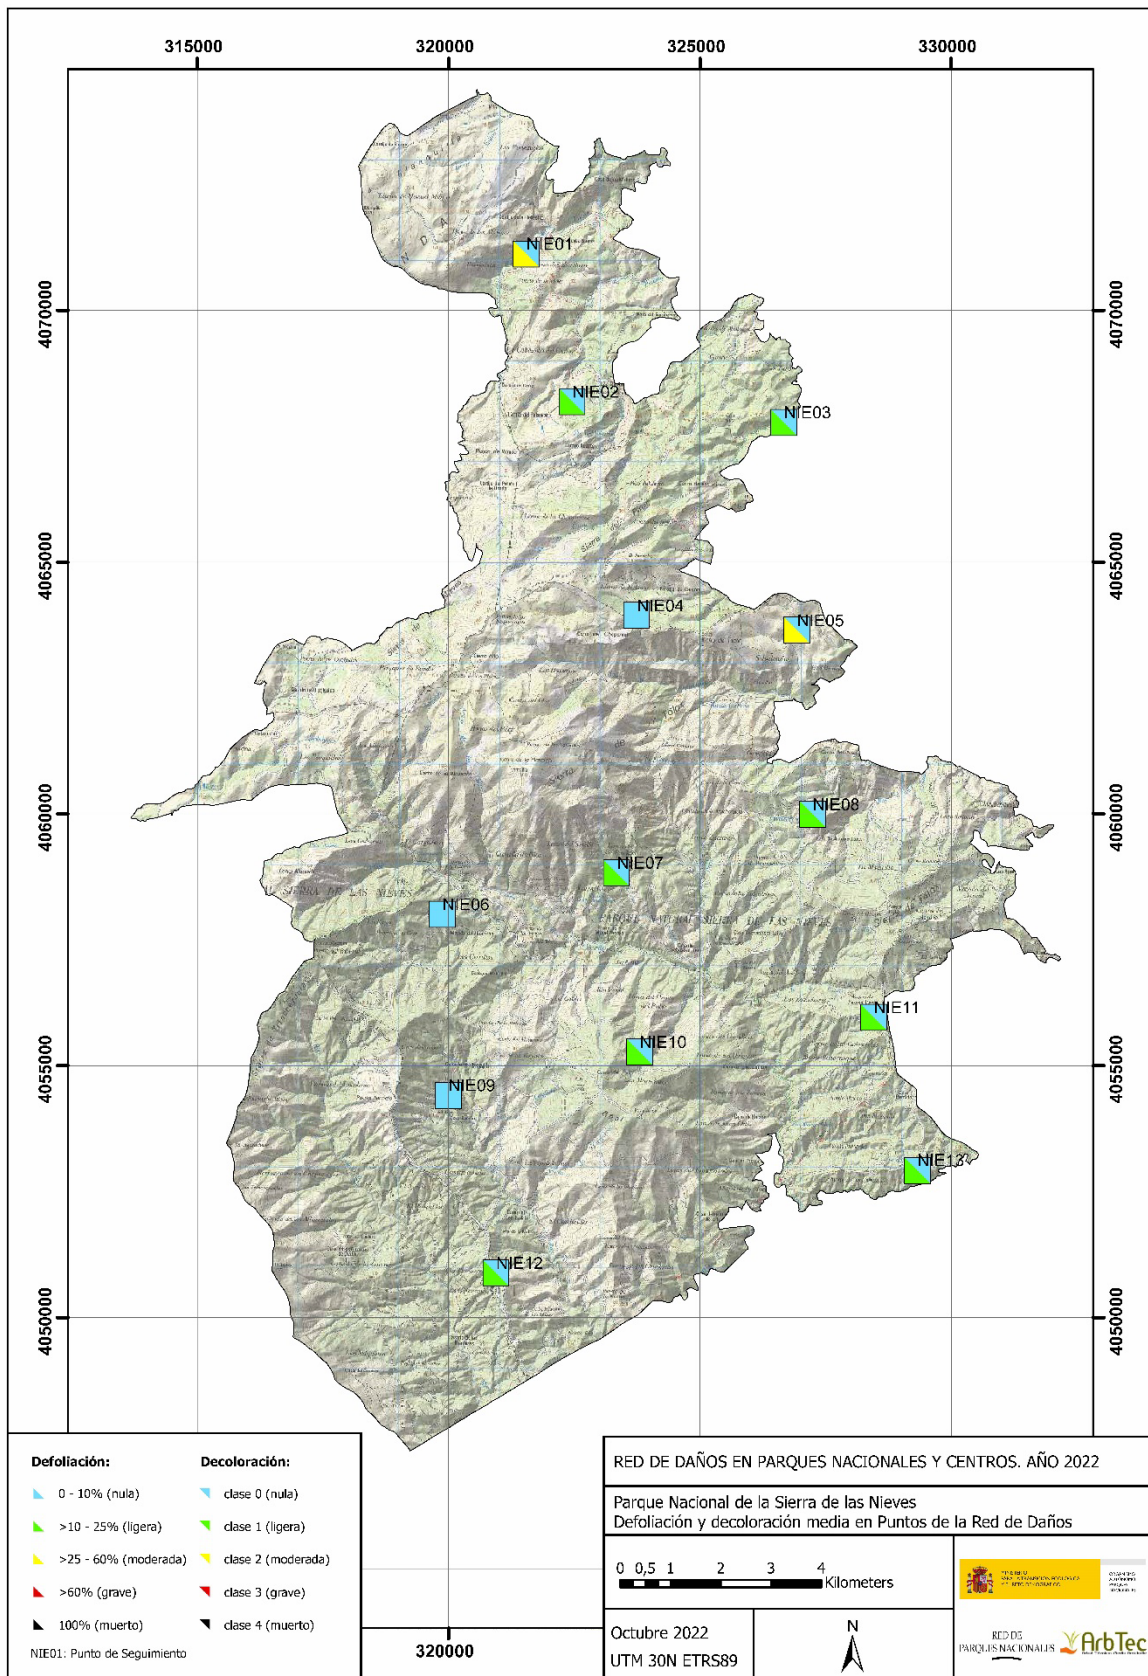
315000 320000 325000 330000

4070000
4065000
4060000
4055000
4050000

NIE01
NIE02
NIE03
NIE04
NIE05
NIE06
NIE07
NIE08
NIE09
NIE10
NIE11
NIE12
NIE13

SIERRA DE LAS NIEVES
PARQUE NACIONAL SIERRA DE LAS NIEVES

Defoliación:
0 - 10% (nula)
>10 - 25% (ligera)
>25 - 60% (moderada)
>60% (grave)
100% (muerto)
NIE01: Punto de Seguimiento

Decoloración:
clase 0 (nula)
clase 1 (ligera)
clase 2 (moderada)
clase 3 (grave)
clase 4 (muerto)

320000

RED DE DAÑOS EN PARQUES NACIONALES Y CENTROS. AÑO 2022

Parque Nacional de la Sierra de las Nieves
Defoliación y decoloración media en Puntos de la Red de Daños

0 0,5 1 2 3 4
Kilometers

Octubre 2022
UTM 30N ETRS89

N

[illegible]

RED DE PARQUES NACIONALES
ArbTec